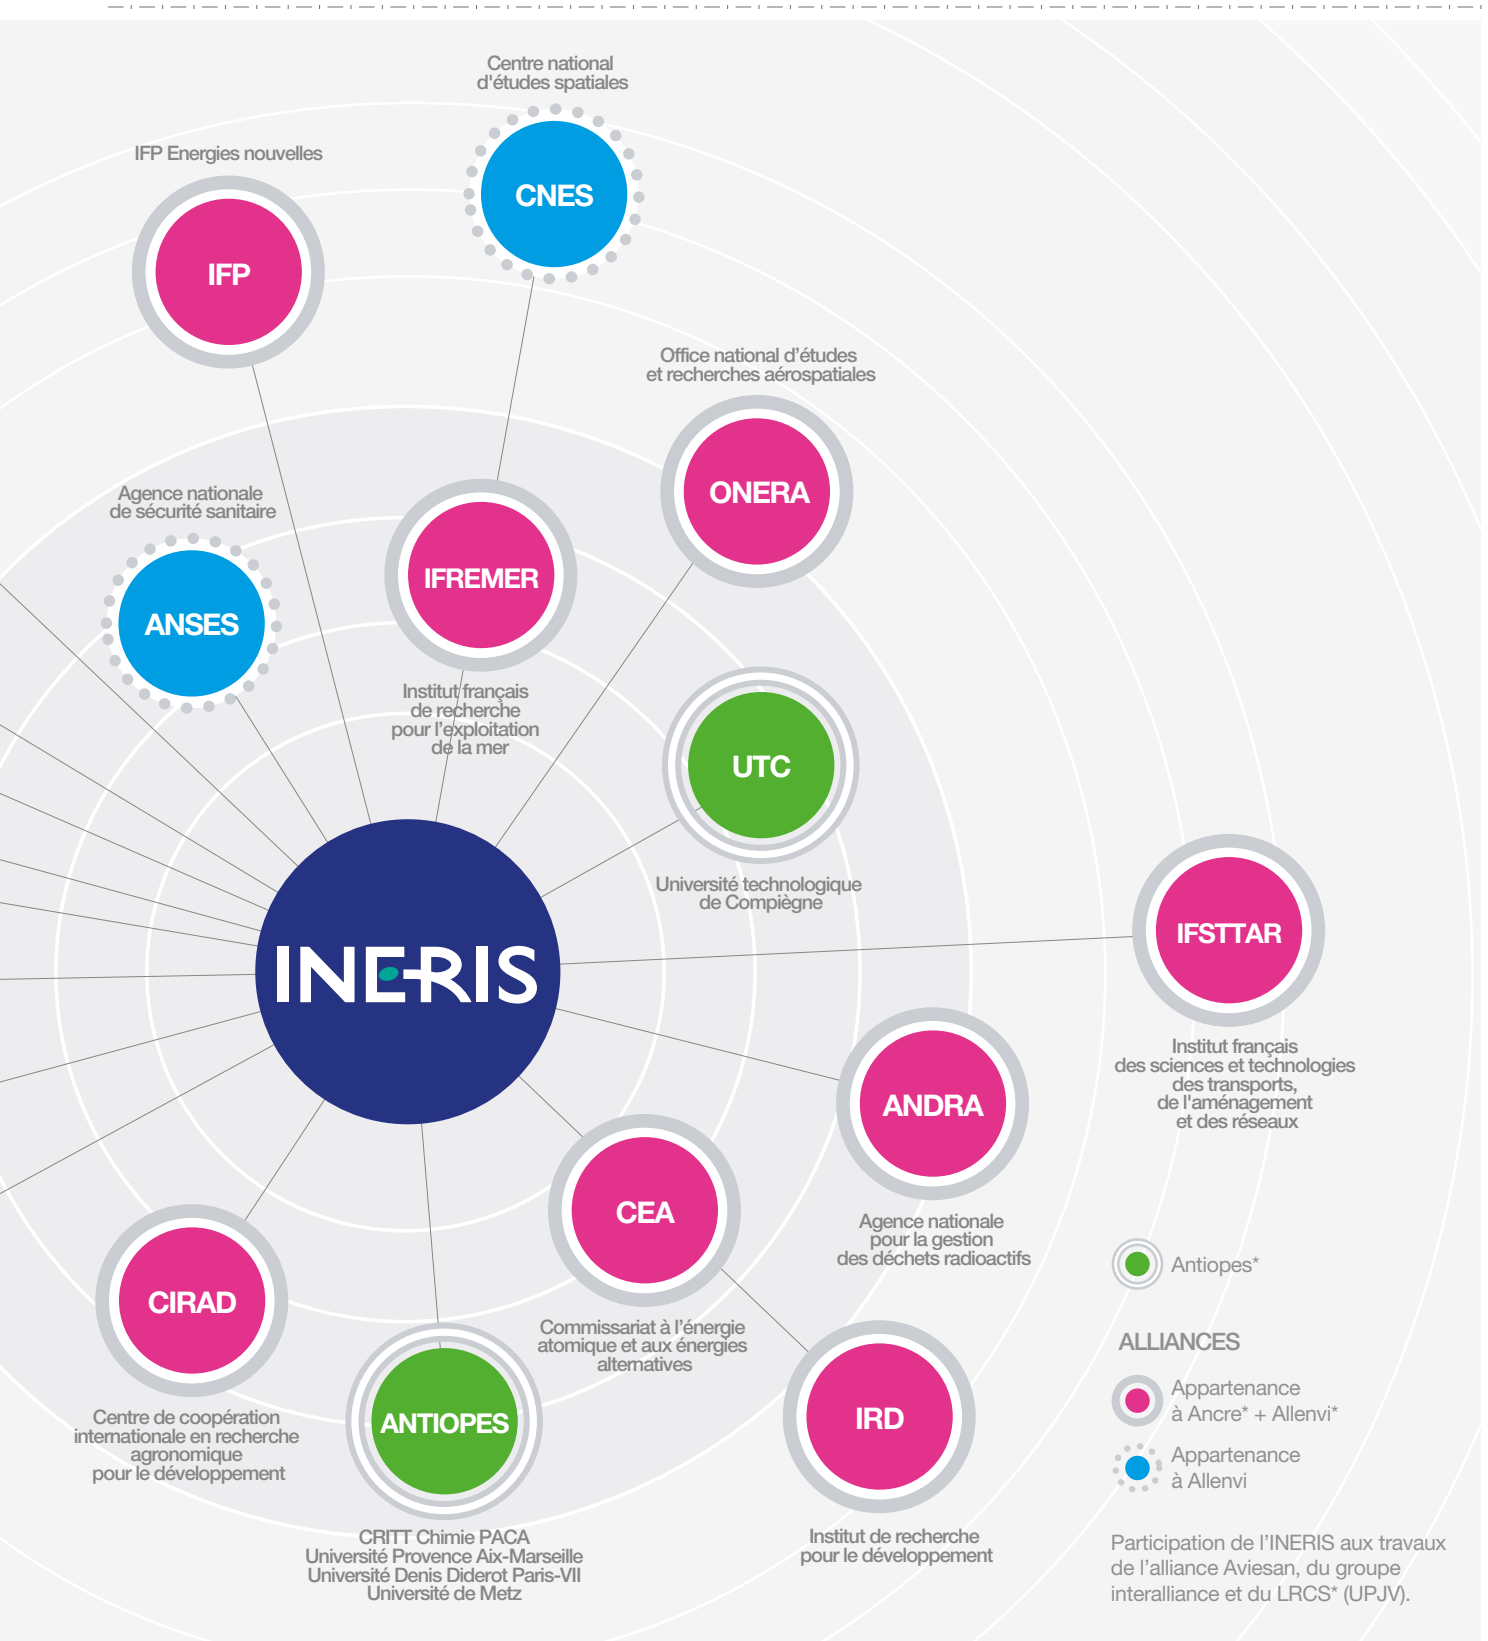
Centre national d'études spatiales

CNES

IFP Energies nouvelles

IFP

Office national d'études et recherches aérospatiales

ONERA

Agence nationale de sécurité sanitaire

ANSES

IFREMER

Institut français de recherche pour l'exploitation de la mer

UTC

Université technologique de Compiègne

INERIS

IFSTTAR

Institut français des sciences et technologies des transports, de l'aménagement et des réseaux

ANDRA

Agence nationale pour la gestion des déchets radioactifs

CEA

Commissariat à l'énergie atomique et aux énergies alternatives

CIRAD

Centre de coopération internationale en recherche agronomique pour le développement

ANTIOPES

CRITT Chimie PACA
Université Provence Aix-Marseille
Université Denis Diderot Paris-VII
Université de Metz

IRD

Institut de recherche pour le développement

Antiopes*

ALLIANCES

Appartenance à Ancre* + Allenvi*

Appartenance à Allenvi

Participation de l'INERIS aux travaux de l'alliance Aviesan, du groupe interalliance et du LRCS* (UPJV).